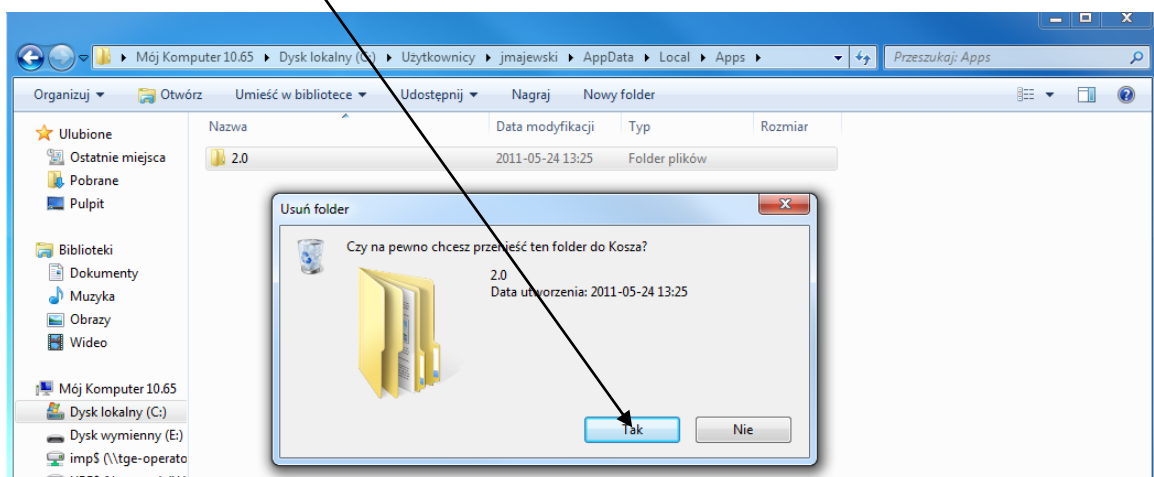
Mój Komputer 10.65 ▸ Dysk lokalny (C:) ▸ Użytkownicy ▸ jmajewski ▸ AppData ▸ Local ▸ Apps ▸

Przeszukaj: Apps

Organizuj ▾ Otwórz Umieść w bibliotece ▾ Udostępnij ▾ Nagraj Nowy folder

Ulubione
Ostatnie miejsca
Pobrane
Pulpit

Biblioteki
Dokumenty
Muzyka
Obrazy
Wideo

Mój Komputer 10.65
Dysk lokalny (C:)
Dysk wymienny (E:)
imp$ (\\tge-operato

| Nazwa | Data modyfikacji | Typ | Rozmiar |
|---|---|---|---|
| 2.0 | 2011-05-24 13:25 | Folder plików | |

Usuń folder

Czy na pewno chcesz przenieść ten folder do Kosza?

2.0
Data utworzenia: 2011-05-24 13:25

Tak Nie